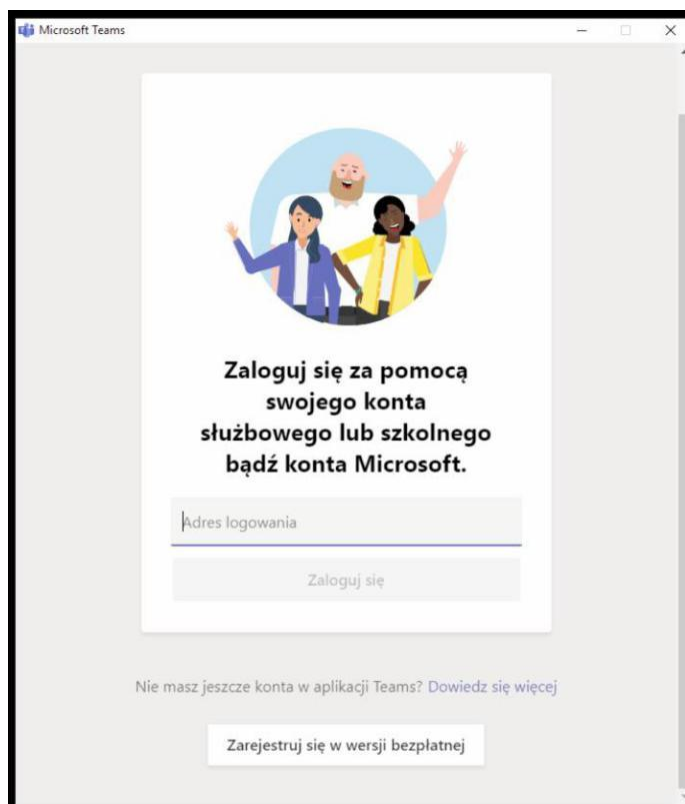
Microsoft Teams

Zaloguj się za pomocą swojego konta służbowego lub szkolnego bądź konta Microsoft.

Adres logowania

Zaloguj się

Nie masz jeszcze konta w aplikacji Teams? Dowiedz się więcej

Zarejestruj się w wersji bezpłatnej